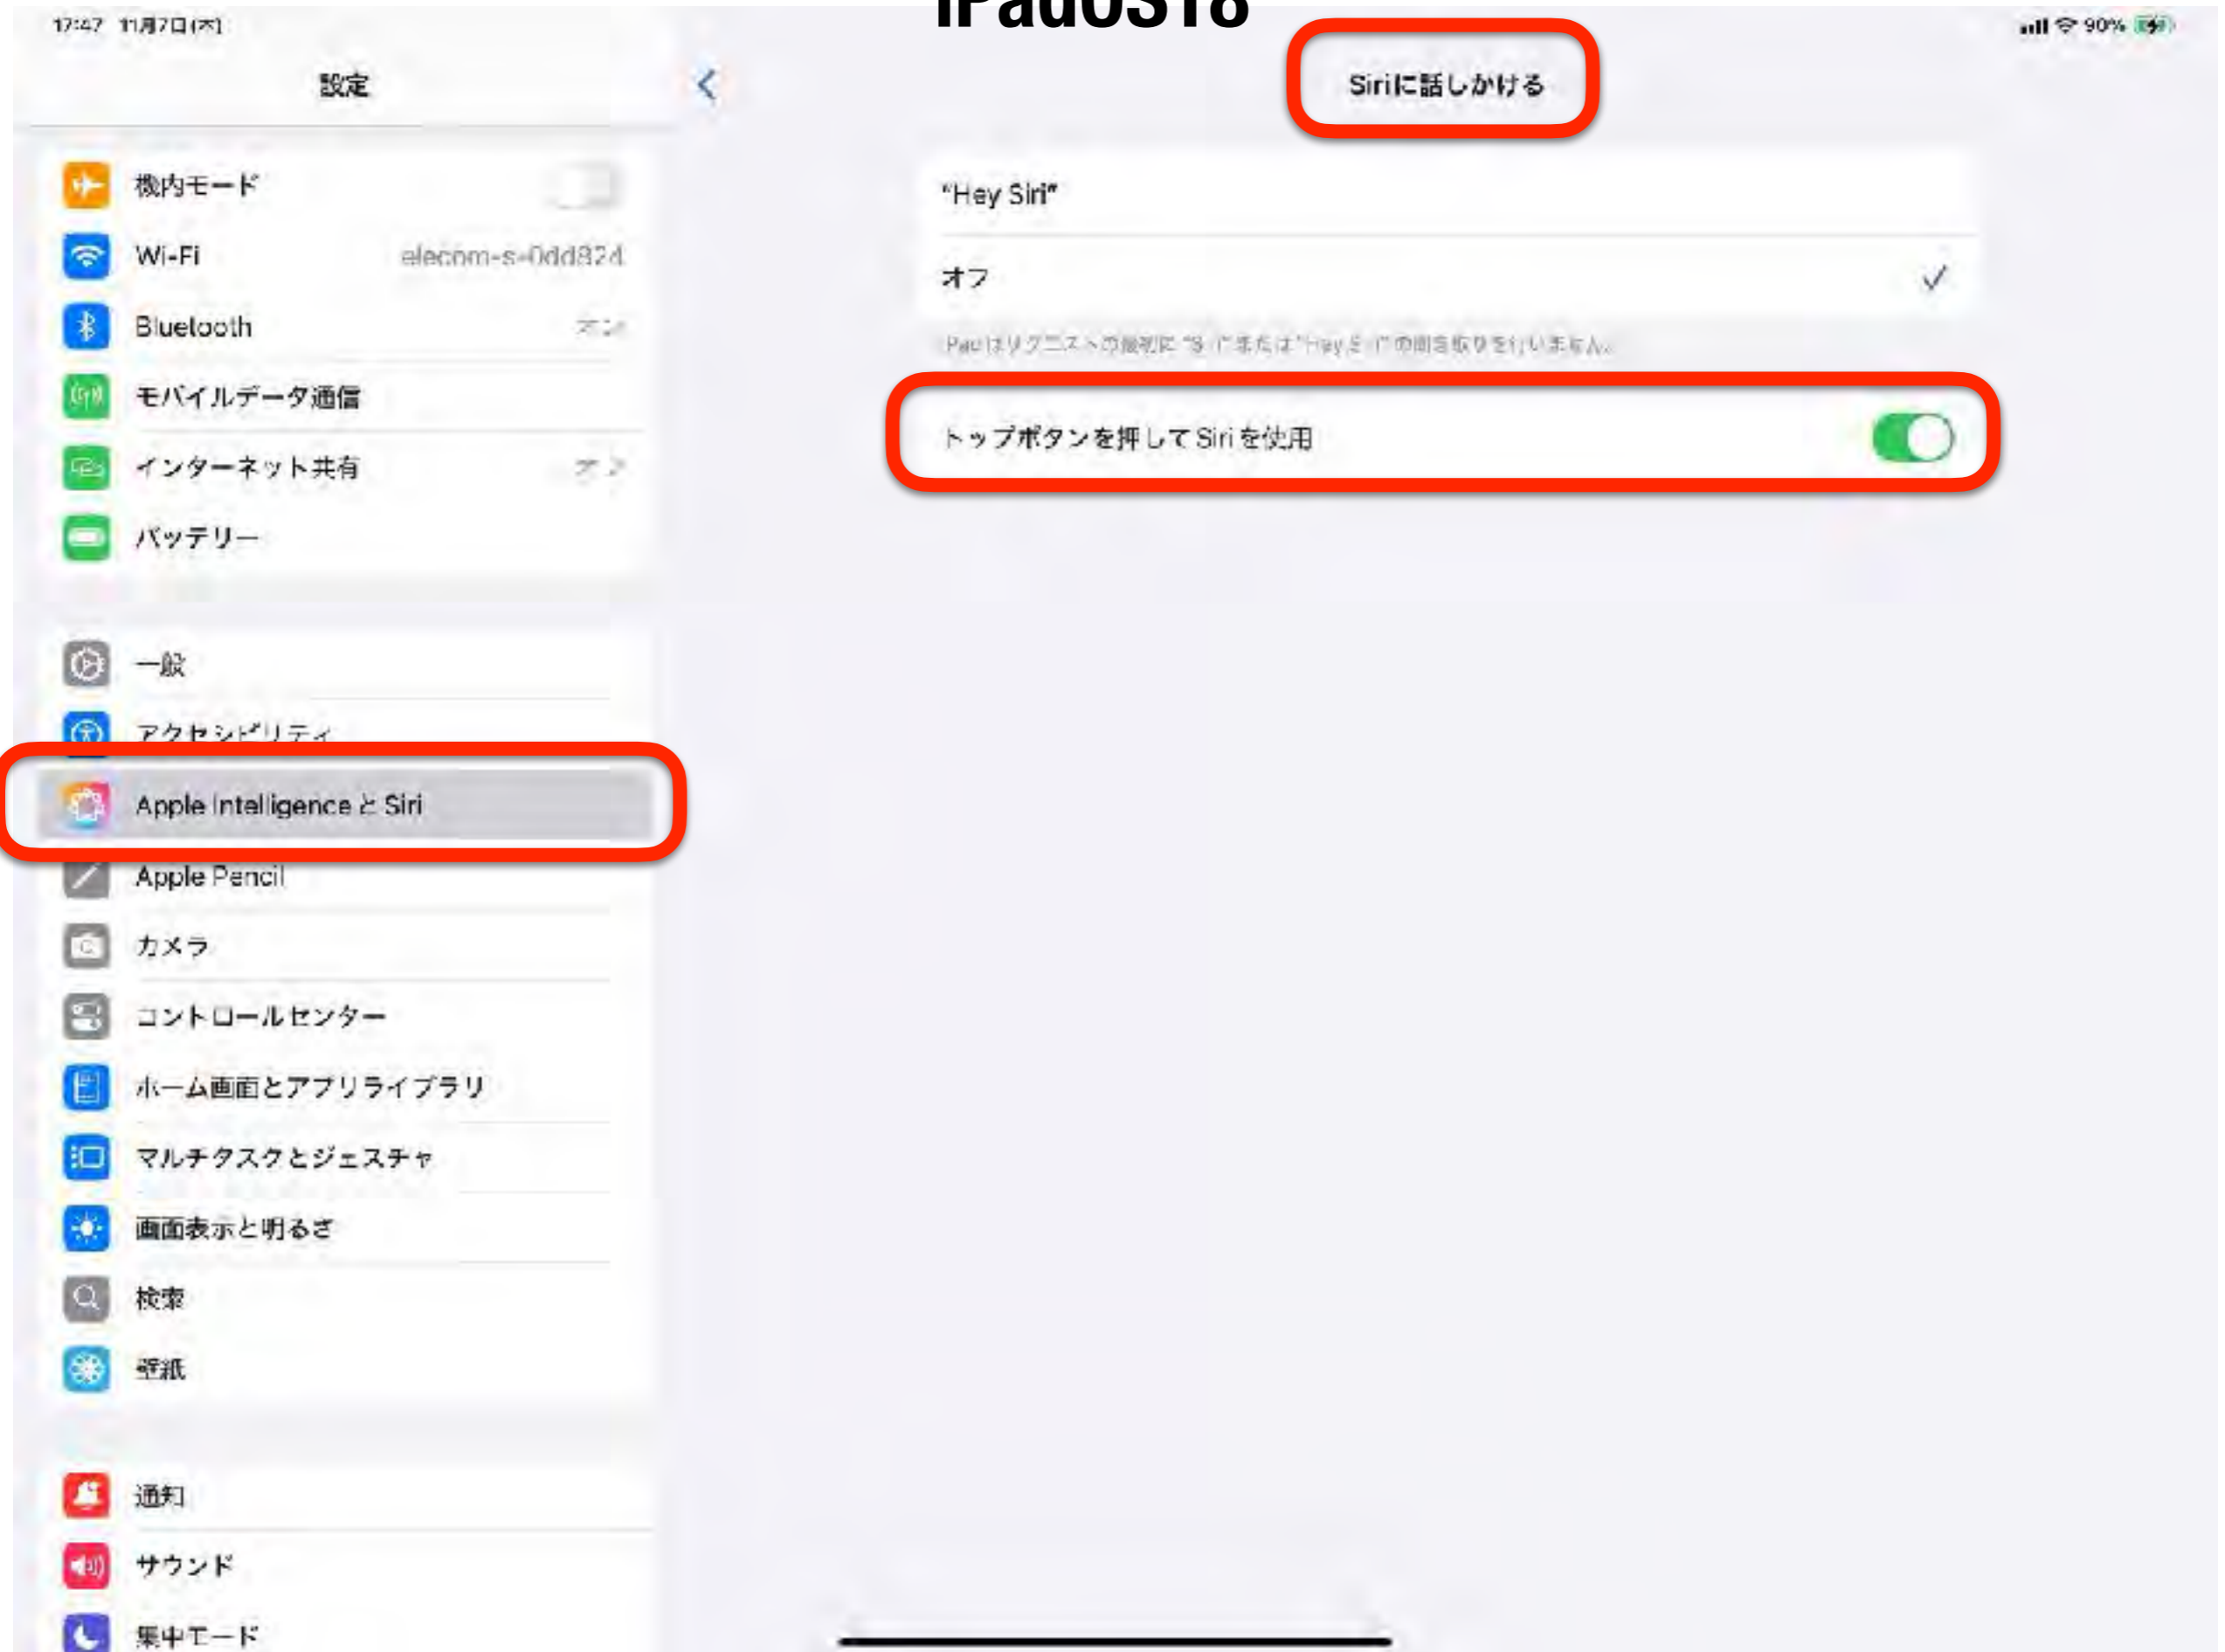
iPadOS18

17:47 11月7日(木)

90%

設定

機内モード

Wi-Fi elecom-s-0dd824

Bluetooth オン

モバイルデータ通信

インターネット共有 オフ

バッテリー

一般

アクセシビリティ

Apple Intelligence と Siri

Apple Pencil

カメラ

コントロールセンター

ホーム画面とアプリライブラリ

マルチタスクとジェスチャ

画面表示と明るさ

検索

壁紙

通知

サウンド

集中モード

Siriに話しかける

"Hey Siri"

オフ ✓

iPadはリクエストの検知に"Siri"または"Hey Siri"の聞き取りを行いません。

トップボタンを押してSiriを使用